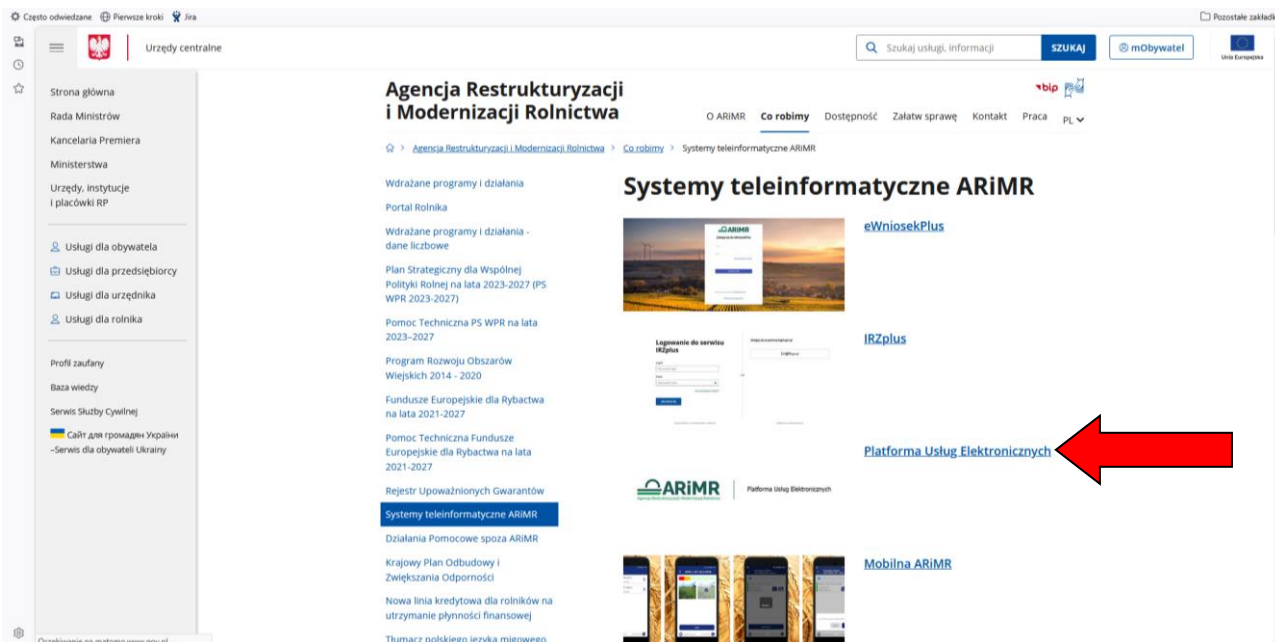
Często odwiedzane Pierwsze kroki Jira

Pozostałe zakładki

Urzędy centralne

Szukaj usługi, informacji SZUKAJ

mObywatel

Unia Europejska

Strona główna
Rada Ministrów
Kancelaria Premiera
Ministerstwa
Urzędy, instytucje i placówki RP

Usługi dla obywatela
Usługi dla przedsiębiorcy
Usługi dla urzędnika
Usługi dla rolnika

Profil zaufany
Baza wiedzy
Serwis Służby Cywilnej
Сайт для громадян України –Serwis dla obywateli Ukrainy

Agencja Restrukturyzacji i Modernizacji Rolnictwa

bip

O ARiMR Co robimy Dostępność Załatw sprawę Kontakt Praca PL

> Agencja Restrukturyzacji i Modernizacji Rolnictwa > Co robimy > Systemy teleinformatyczne ARiMR

Wdrażane programy i działania
Portal Rolnika
Wdrażane programy i działania - dane liczbowe
Plan Strategiczny dla Wspólnej Polityki Rolnej na lata 2023-2027 (PS WPR 2023-2027)
Pomoc Techniczna PS WPR na lata 2023–2027
Program Rozwoju Obszarów Wiejskich 2014 - 2020
Fundusze Europejskie dla Rybactwa na lata 2021-2027
Pomoc Techniczna Fundusze Europejskie dla Rybactwa na lata 2021-2027
Rejestr Upoważnionych Gwarantów
Systemy teleinformatyczne ARiMR
Działania Pomocowe spoza ARiMR
Krajowy Plan Odbudowy i Zwiększania Odporności
Nowa linia kredytowa dla rolników na utrzymanie płynności finansowej
Tłumacz polskiego języka migowego

Systemy teleinformatyczne ARiMR

ARiMR

eWniosekPlus

Logowanie do serwisu IRZplus

IRZplus

IRZplus

Platforma Usług Elektronicznych

ARiMR | Platforma Usług Elektronicznych

Mobilna ARiMR

Oczekiwanie na www.gov.pl